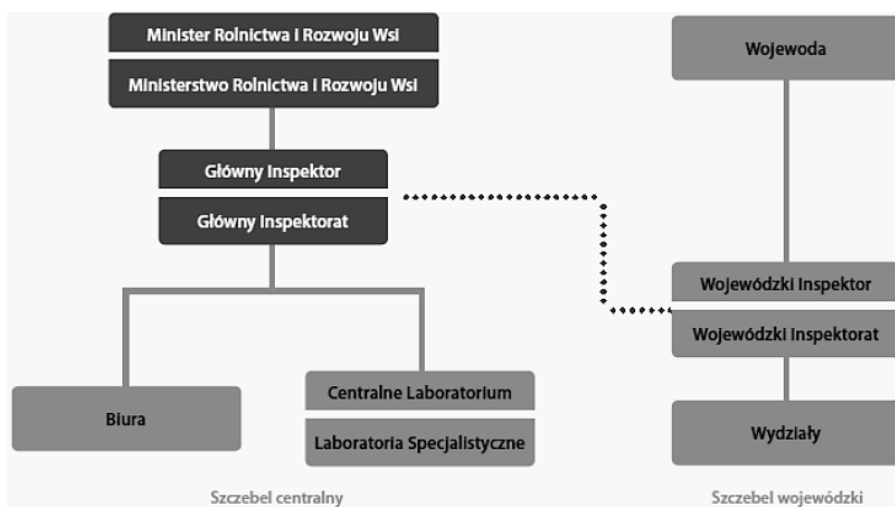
Minister Rolnictwa i Rozwoju Wsi

Ministerstwo Rolnictwa i Rozwoju Wsi

Główny Inspektor

Główny Inspektorat

Biura

Centralne Laboratorium

Laboratoria Specjalistyczne

Wojewoda

Wojewódzki Inspektor

Wojewódzki Inspektorat

Wydziały

Szczebel centralny

Szczebel wojewódzki